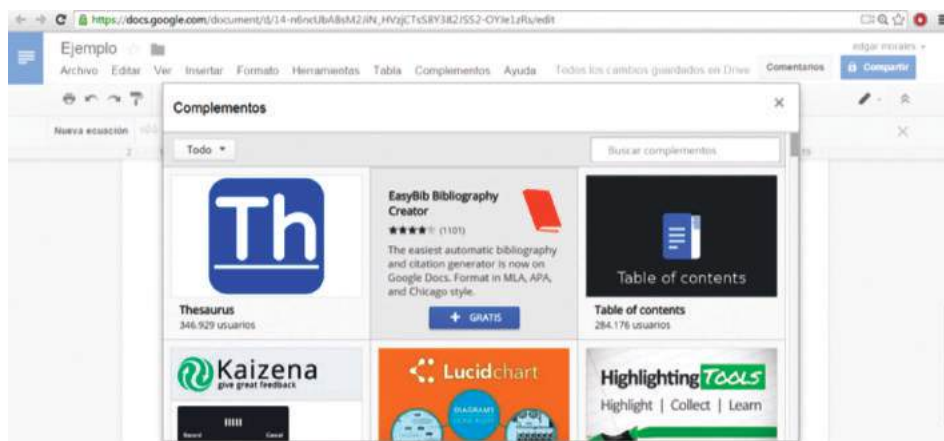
https://docs.google.com/document/d/14-n6ncUbA8sM2JlN_HVzjCTsS8Y382JSS2-OYle1zRs/edit

Ejemplo

edgar morales

Archivo Editar Ver Insertar Formato Herramientas Tabla Complementos Ayuda Todos los cambios guardados en Drive

Comentarios

Compartir

Nueva ecuación

Complementos

×

Todo ▾

Buscar complementos

Th

Thesaurus
346.929 usuarios

EasyBib Bibliography Creator
★★★★ (1101)
The easiest automatic bibliography and citation generator is now on Google Docs. Format in MLA, APA, and Chicago style.

+ GRATIS

Table of contents

Table of contents
284.176 usuarios

Kaizena
give great feedback

Lucidchart

DIAGRAMS

Highlighting Tools
Highlight | Collect | Learn